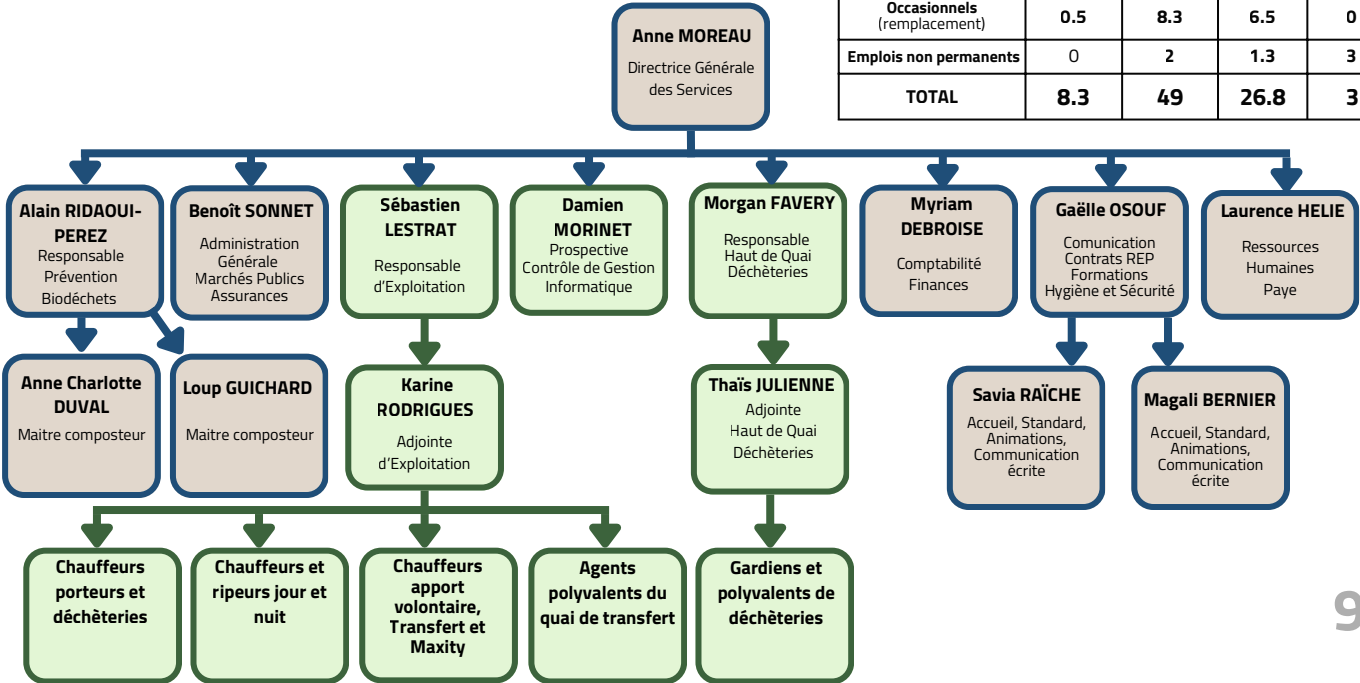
| Occasionnels (remplacement) | 0.5 | 8.3 | 6.5 | 0 |
|---|---|---|---|---|
| Emplois non permanents | 0 | 2 | 1.3 | 3 |
| TOTAL | 8.3 | 49 | 26.8 | 3 |

Anne MOREAU
Directrice Générale des Services

Alain RIDAOUI-PEREZ
Responsable Prévention Biodéchets

Benoît SONNET
Administration Générale Marchés Publics Assurances

Sébastien LESTRAT
Responsable d'Exploitation

Damien MORINET
Prospective Contrôle de Gestion Informatique

Morgan FAVERY
Responsable Haut de Quai Déchèteries

Myriam DEBROISE
Comptabilité Finances

Gaëlle OSOUF
Comunication Contrats REP Formations Hygiène et Sécurité

Laurence HELIE
Ressources Humaines Paye

Anne Charlotte DUVAL
Maitre composteur

Loup GUICHARD
Maitre composteur

Karine RODRIGUES
Adjointe d'Exploitation

Thaïs JULIENNE
Adjointe Haut de Quai Déchèteries

Savia RAÏCHE
Accueil, Standard, Animations, Communication écrite

Magali BERNIER
Accueil, Standard, Animations, Communication écrite

Chauffeurs porteurs et déchèteries

Chauffeurs et ripeurs jour et nuit

Chauffeurs apport volontaire, Transfert et Maxity

Agents polyvalents du quai de transfert

Gardiens et polyvalents de déchèteries

9